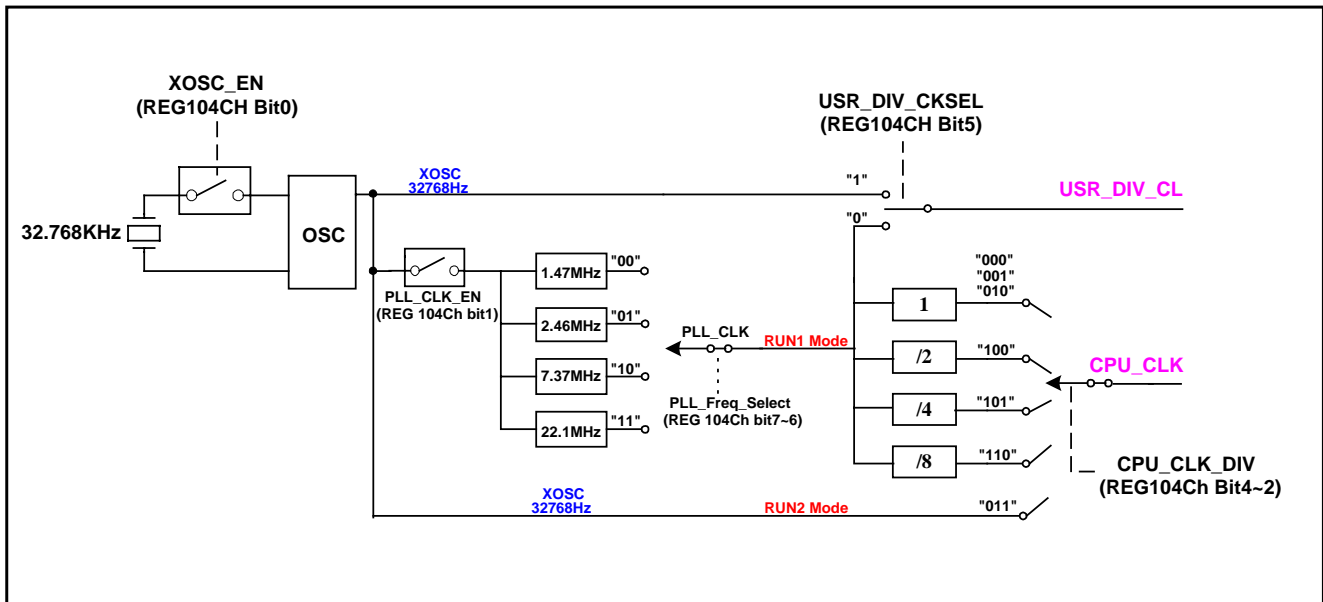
XOSC_EN
(REG104CH Bit0)

USR_DIV_CKSEL
(REG104CH Bit5)

XOSC
32768Hz

"1"

USR_DIV_CL

"0"

32.768KHz

OSC

1.47MHz "00"

"000"
"001"
"010"

PLL_CLK_EN
(REG 104Ch bit1)

2.46MHz "01"

1

PLL_CLK

RUN1 Mode

/2 "100"

CPU_CLK

7.37MHz "10"

PLL_Freq_Select
(REG 104Ch bit7~6)

/4 "101"

22.1MHz "11"

/8 "110"

CPU_CLK_DIV
(REG104Ch Bit4~2)

XOSC
32768Hz

RUN2 Mode

"011"